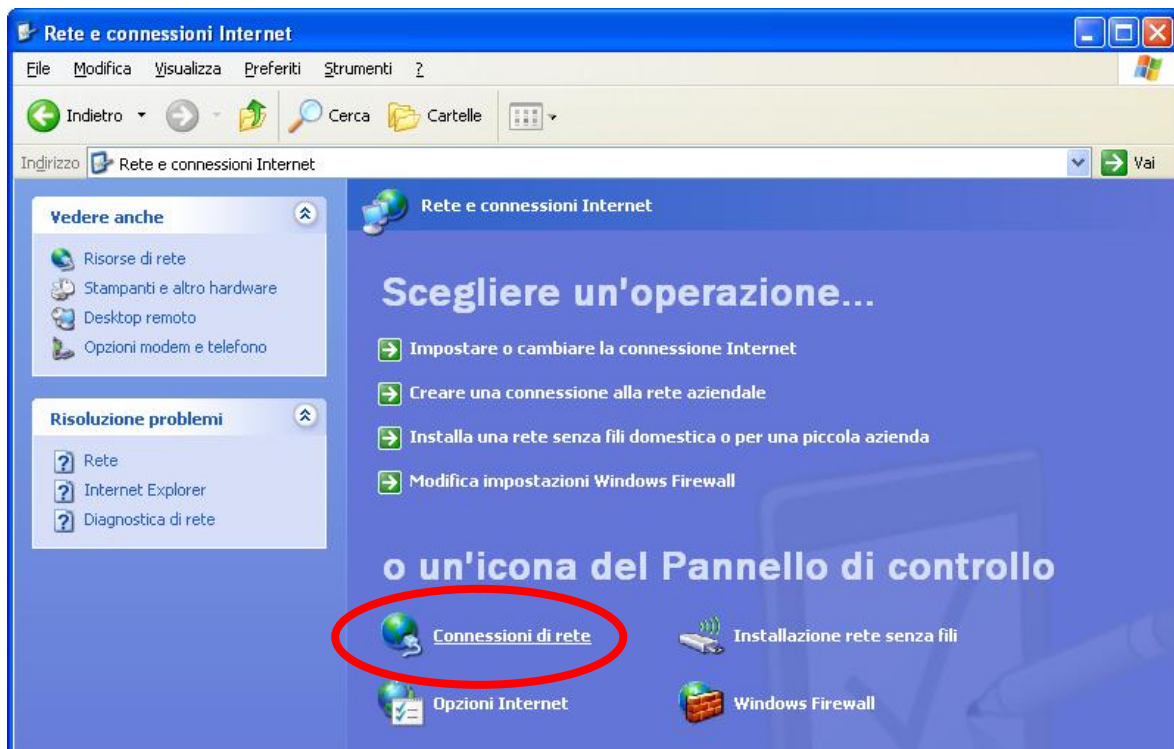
Rete e connessioni Internet

File Modifica Visualizza Preferiti Strumenti ?

Indietro Cerca Cartelle

Indirizzo Rete e connessioni Internet Vai

Vedere anche

Risorse di rete
Stampanti e altro hardware
Desktop remoto
Opzioni modem e telefono

Risoluzione problemi

Rete
Internet Explorer
Diagnostica di rete

Rete e connessioni Internet

Scegliere un'operazione...

Impostare o cambiare la connessione Internet

Creare una connessione alla rete aziendale

Installa una rete senza fili domestica o per una piccola azienda

Modifica impostazioni Windows Firewall

o un'icona del Pannello di controllo

Connessioni di rete

Installazione rete senza fili

Opzioni Internet

Windows Firewall